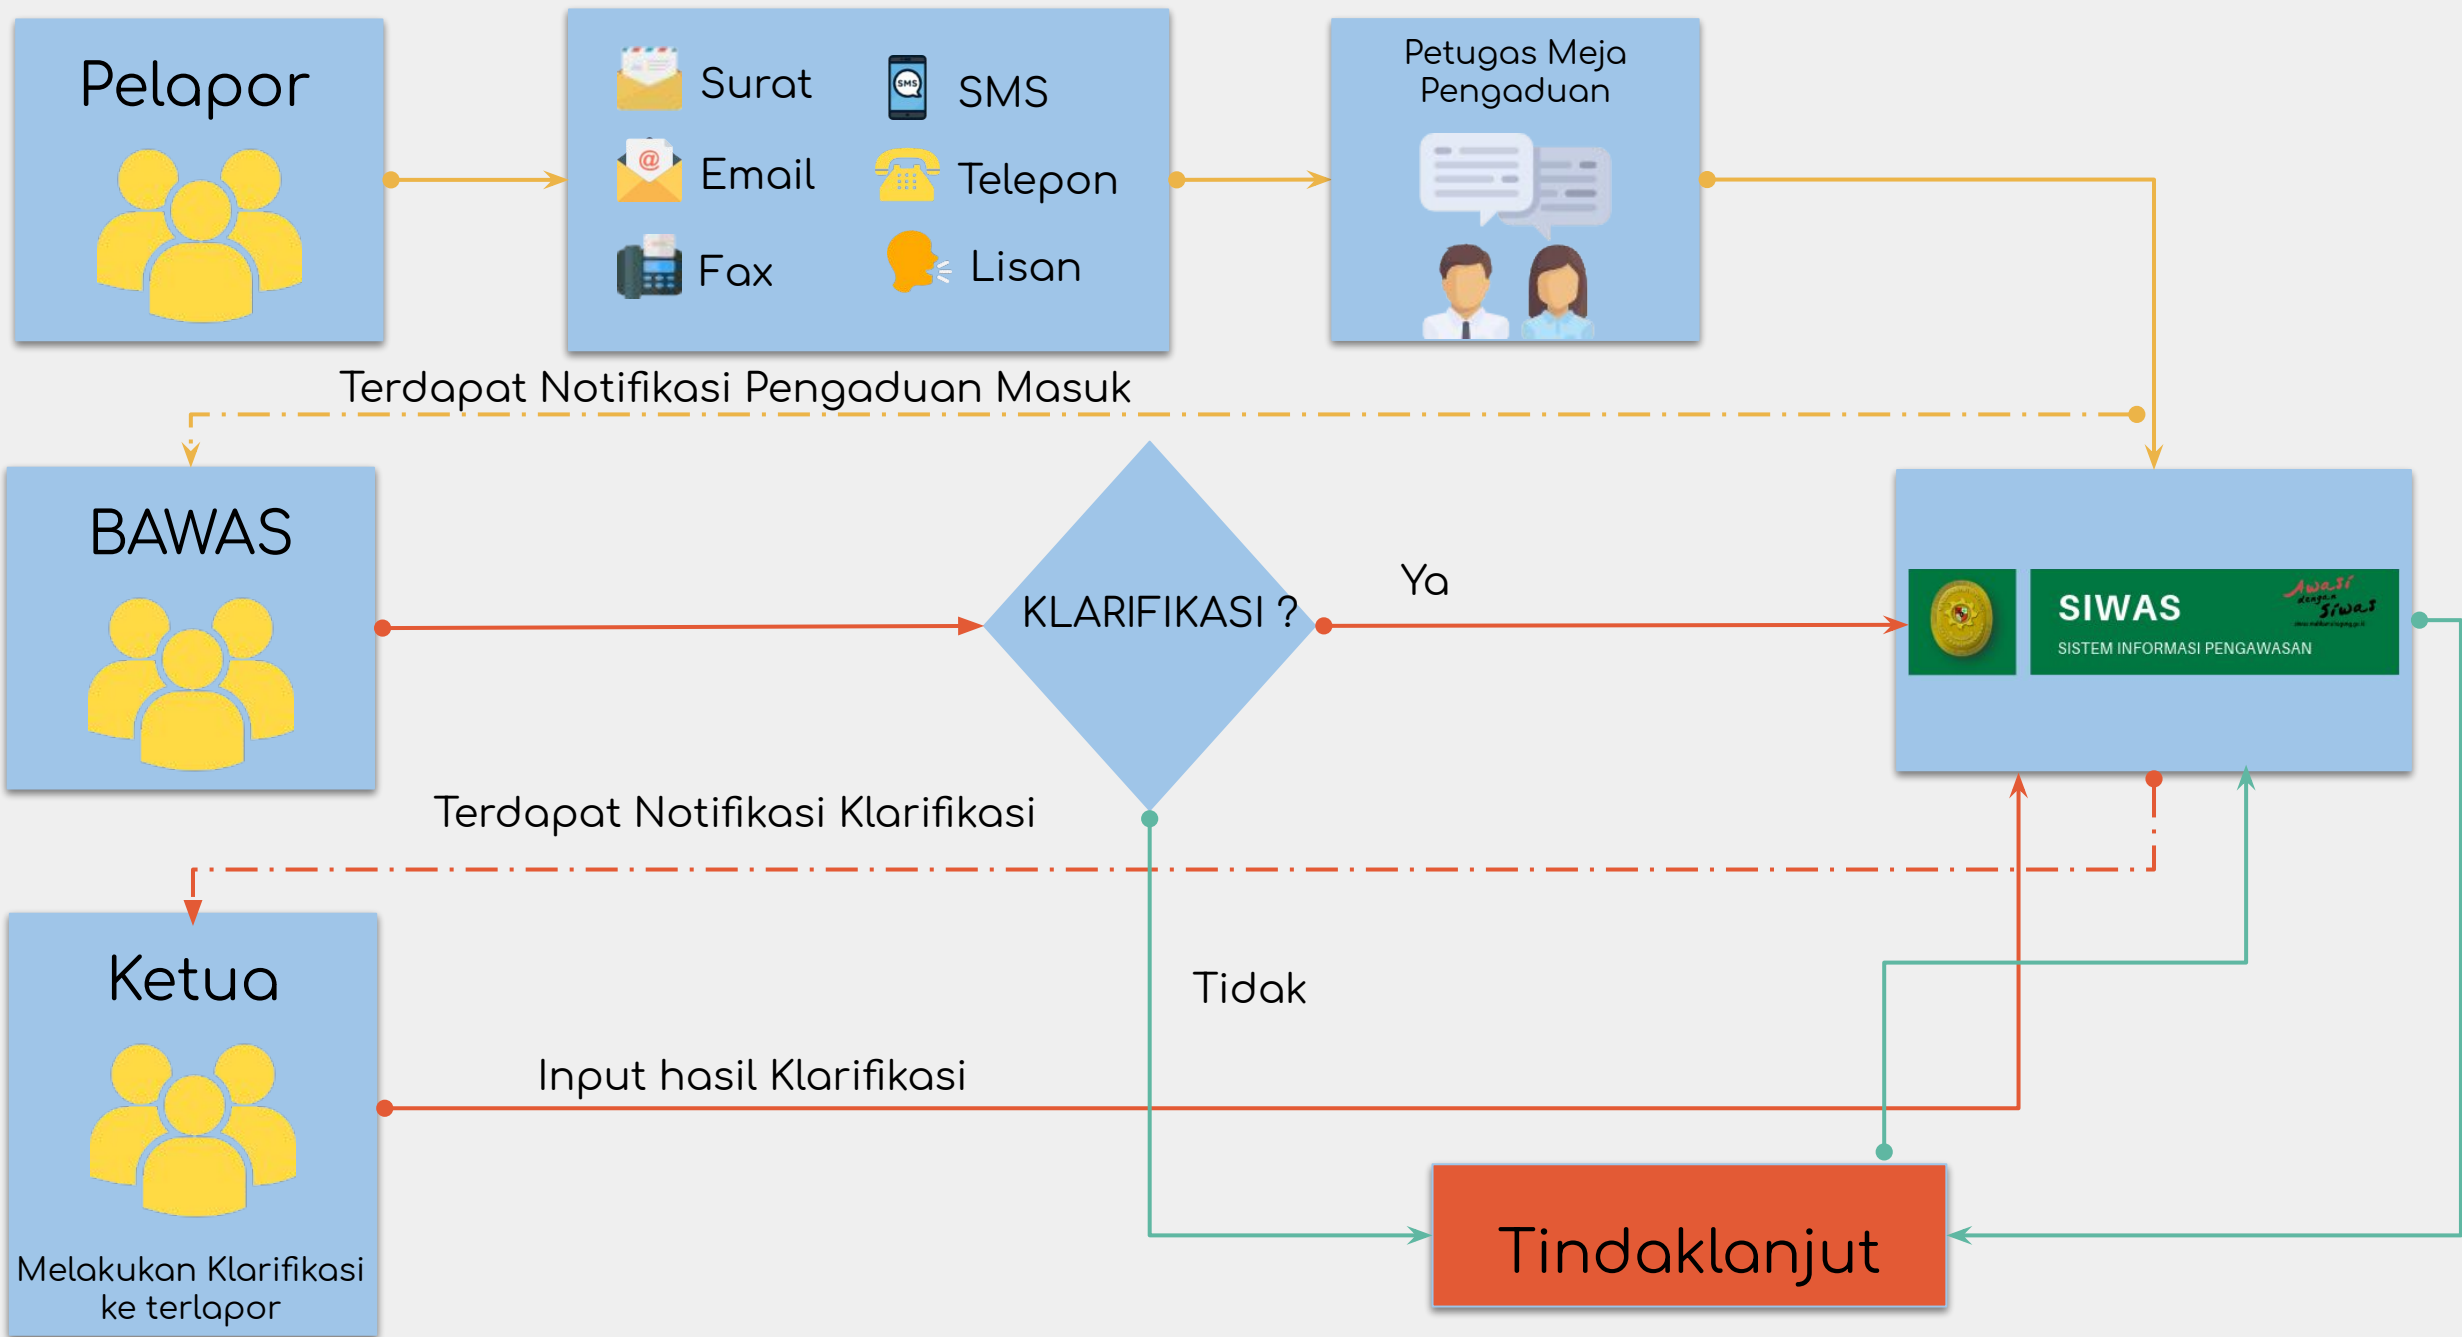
Pelapor

Surat
SMS
Email
Telepon
Fax
Lisan

Petugas Meja Pengaduan

Terdapat Notifikasi Pengaduan Masuk

BAWAS

KLARIFIKASI ?

Ya

SIWAS
SISTEM INFORMASI PENGAWASAN
Awasi dengan Siwas

Terdapat Notifikasi Klarifikasi

Ketua

Tidak

Input hasil Klarifikasi

Melakukan Klarifikasi ke terlapor

Tindaklanjut